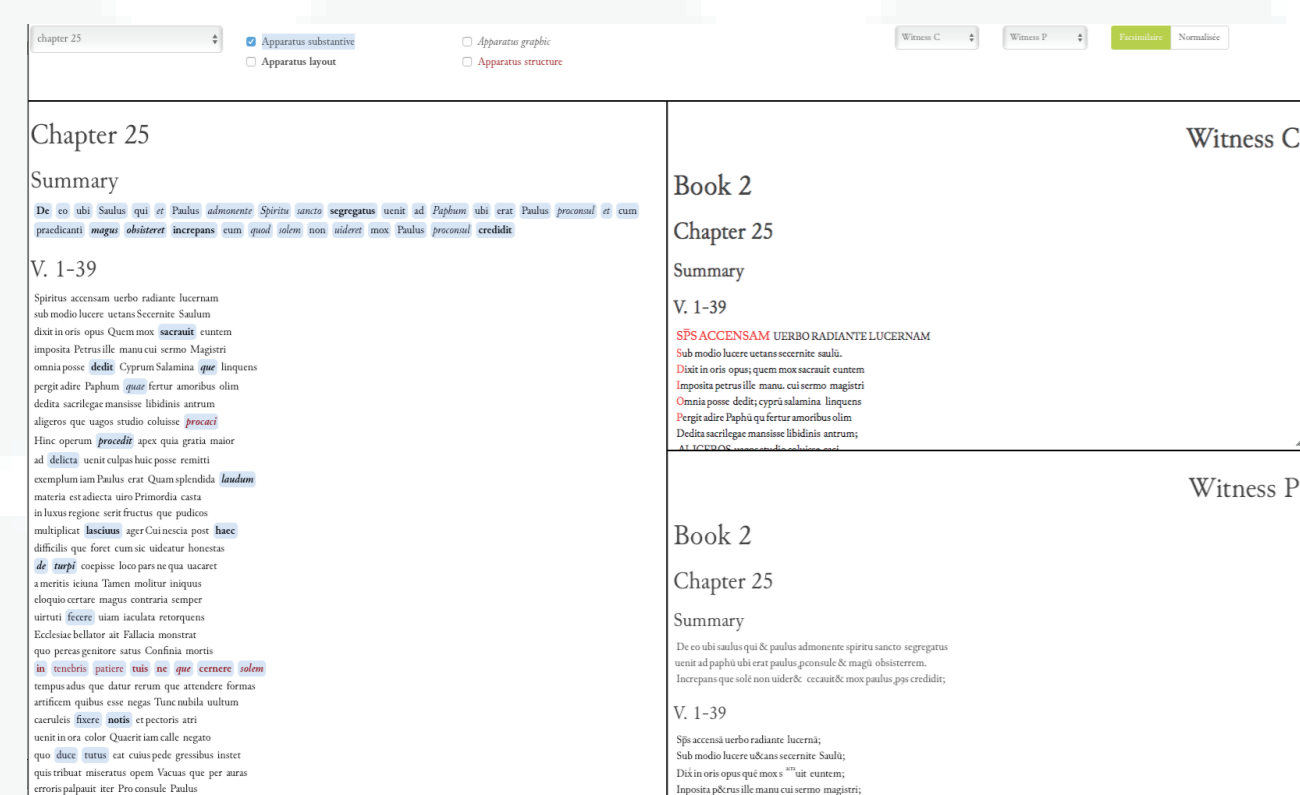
chapter 25

Apparatus substantive
Apparatus layout

Apparatus graphic
Apparatus structure

Witness C
Witness P
Facsimilaire
Normalisée

Chapter 25

Summary

De eo ubi Saulus qui et Paulus admonente Spiritu sancto segregatus uenit ad Paphum ubi erat Paulus proconsul et cum praedicanti magus obsisteret increpans eum quod solem non uideret mox Paulus proconsul credidit

V. 1-39

Spiritus accensam uerbo radiante lucernam
sub modio lucere uetans Secernite Saulum
dixit in oris opus Quem mox sacrauit euntem
imposita Petrus ille manu cui sermo Magistri
omnia posse dedit Cyprum Salamina que linquens
pergit adire Paphum quae fertur amoribus olim
dedita sacrilegae mansisse libidinis antrum
aligeros que uagos studio coluisse procaci
Hinc operum procedit apex quia gratia maior
ad delicta uenit culpas huic posse remitti
exemplum iam Paulus erat Quam splendida laudum
materia est adiecta uiro Primordia casta
in luxus regione serit fructus que pudicos
multiplicat lasciuus ager Cui nescia post haec
difficilis que foret cum sic uideatur honestas
de turpi coepisse loco pars ne qua uacaret
a meritis ieiuna Tamen molitur iniquus
eloquio certare magus contraria semper
uirtuti fecere uiam iaculata retorquens
Ecclesiae bellator ait Fallacia monstrat
quo pereas genitore satus Confinia mortis
in tenebris patiere tuis ne que cernere solem
tempus adus que datur rerum que attendere formas
artificem quibus esse negas Tunc nubila uultum
caeruleis fixere notis et pectoris atri
uenit in ora color Quaerit iam calle negato
quo duce tutus eat cuius pede gressibus instet
quis tribuat miseratus opem Vacuas que per auras
erroris palpauit iter Pro consule Paulus

Witness C

Book 2

Chapter 25

Summary

V. 1-39

SP̄S ACCENSAM UERBO RADIANTE LUCERNAM
Sub modio lucere uetans secernite saulū.
Dixit in oris opus; quem mox sacrauit euntem
Imposita petrus ille manu. cui sermo magistri
Omnia posse dedit; cyprū salamina linquens
Pergit adire Paphū qu fertur amoribus olim
Dedita sacrilegae mansisse libidinis antrum;
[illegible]

Witness P

Book 2

Chapter 25

Summary

De eo ubi saulus qui & paulus admonente spiritu sancto segregatus uenit ad paphū ubi erat paulus ꝓconsule & magū obsisterrem. Increpans que solē non uider& cecauit& mox paulus ꝓꝯs credidit;

V. 1-39

Sp̄s accensā uerbo radiante lucernā;
Sub modio lucere u&ans secernite Saulū;
Dix in oris opus quē mox s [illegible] uit euntem;
Inposita p&rus ille manu cui sermo magistri;